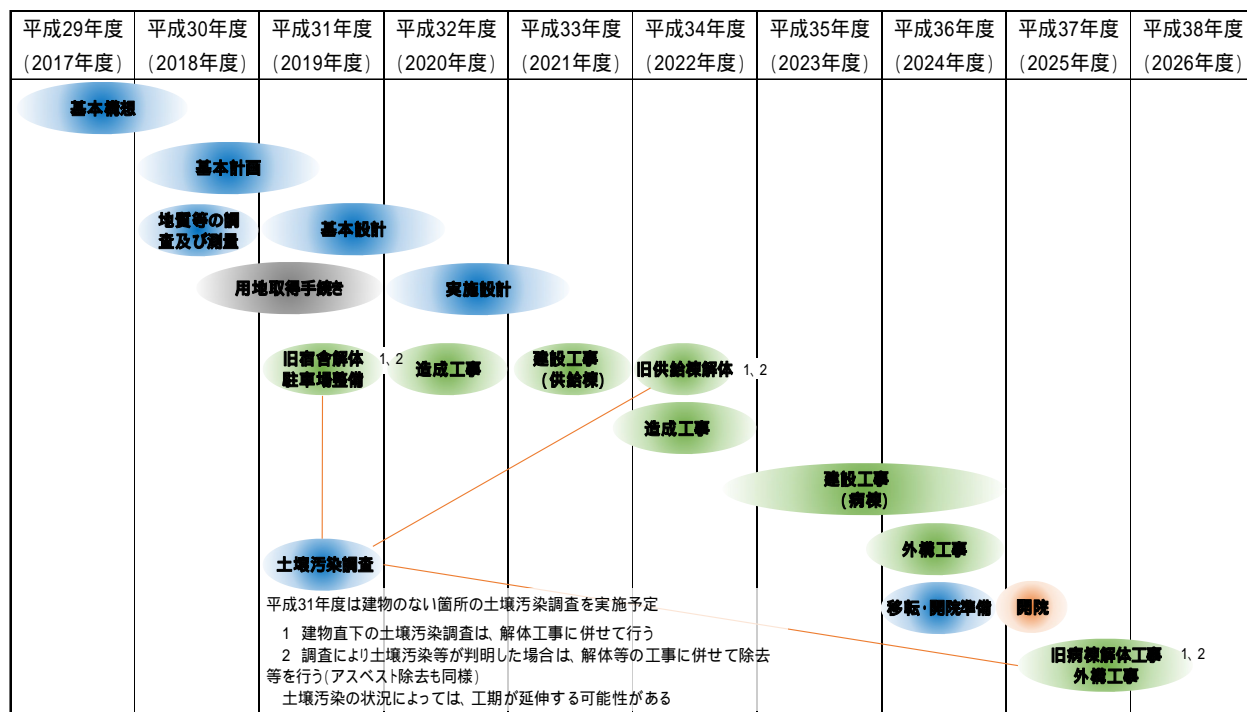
| 平成29年度（2017年度） | 平成30年度（2018年度） | 平成31年度（2019年度） | 平成32年度（2020年度） | 平成33年度（2021年度） | 平成34年度（2022年度） | 平成35年度（2023年度） | 平成36年度（2024年度） | 平成37年度（2025年度） | 平成38年度（2026年度） |
|---|---|---|---|---|---|---|---|---|---|

基本構想

基本計画

地質等の調査及び測量

基本設計

用地取得手続き

実施設計

旧宿舎解体 駐車場整備 1、2

造成工事

建設工事（供給棟）

旧供給棟解体 1、2

造成工事

建設工事（病棟）

外構工事

土壌汚染調査

移転・開院準備

開院

旧病棟解体工事 外構工事 1、2

平成31年度は建物のない箇所の土壌汚染調査を実施予定

1 建物直下の土壌汚染調査は、解体工事に併せて行う

2 調査により土壌汚染等が判明した場合は、解体等の工事に併せて除去等を行う（アスベスト除去も同様）

土壌汚染の状況によっては、工期が延伸する可能性がある